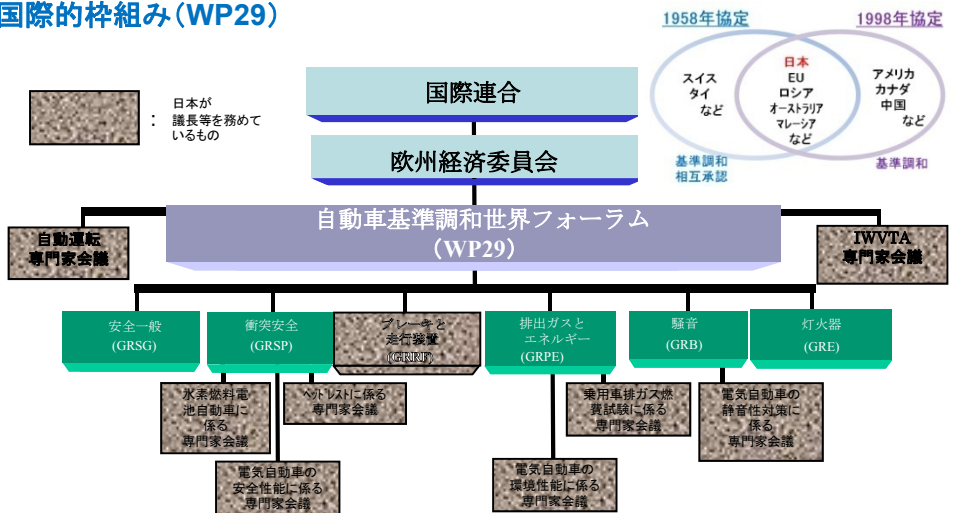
国際的枠組み（WP29）

1958年協定
1998年協定
スイス
タイ
など
日本
EU
ロシア
オーストラリア
マレーシア
など
アメリカ
カナダ
中国
など
基準調和
相互承認
基準調和

：日本が議長等を務めているもの

国際連合

欧州経済委員会

自動車基準調和世界フォーラム
（WP29）

自動運転
専門家会議

IWVTA
専門家会議

安全一般
(GRSG)

衝突安全
(GRSP)

ブレーキと
走行装置
(GRRF)

排出ガスと
エネルギー
(GRPE)

騒音
(GRB)

灯火器
(GRE)

水素燃料電池自動車に係る専門家会議

ヘッドレストに係る専門家会議

電気自動車の安全性能に係る専門家会議

乗用車排ガス燃費試験に係る専門家会議

電気自動車の環境性能に係る専門家会議

電気自動車の静音性対策に係る専門家会議